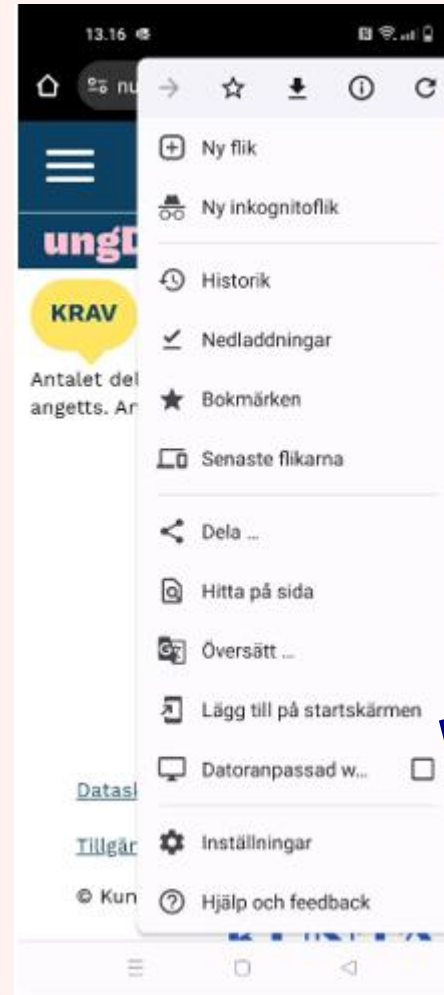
13.16

nu

Ny flik

Ny inkognitoflik

ungD

Historik

KRAV

Nedladdningar

Antalet del angetts. Ar

Bokmärken

Senaste flikarna

Dela ...

Hitta på sida

Översätt ...

Lägg till på startskärmen

Datoranpassad w...

Datasl

Inställningar

Tillgär

© Kun

Hjälp och feedback